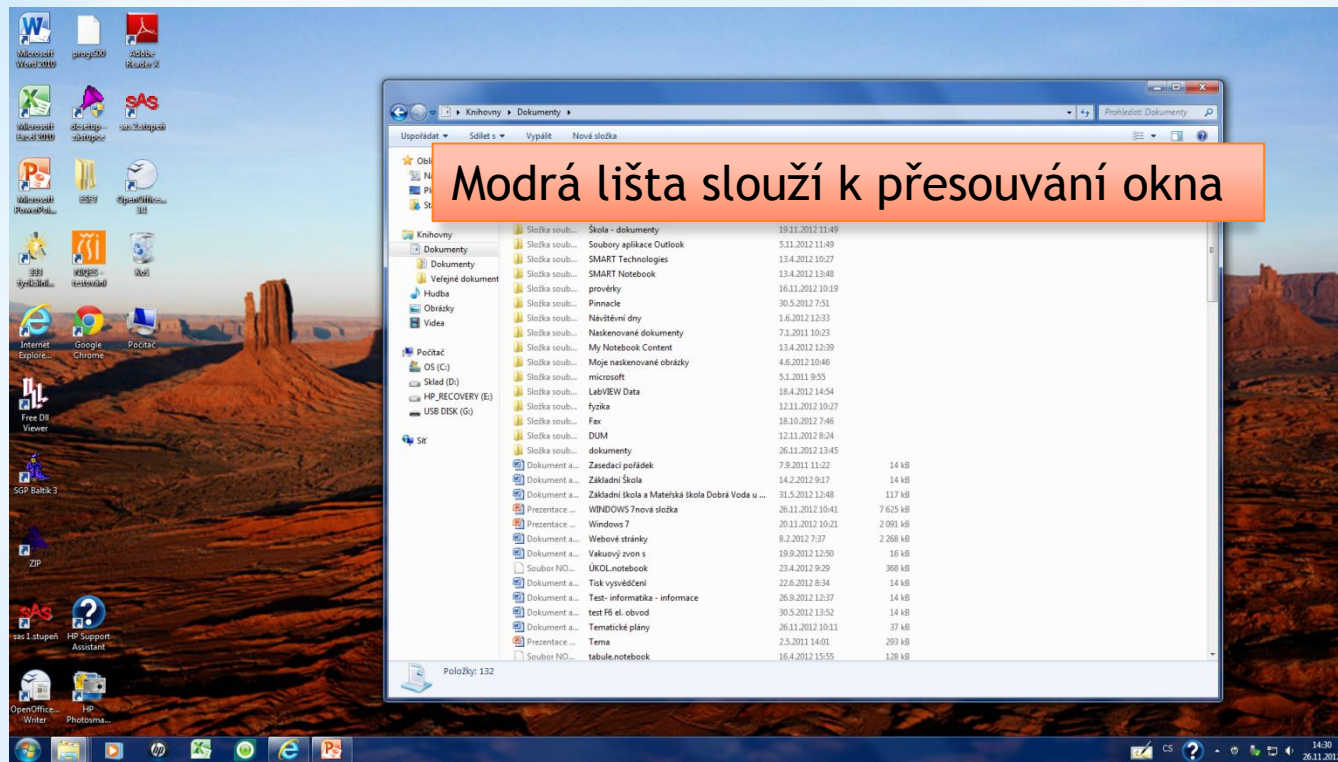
Microsoft Word 2010
prog500
Adobe Reader X
Microsoft Excel 2010
dcsetup-zástupce
sas 2.stupeň
Microsoft PowerPoi...
ESET
OpenOffice... 3.0
333 fyzikální...
NIQES-testování
Koš
Internet Explore...
Google Chrome
Počítač
Free Dll Viewer
SGP Baltik 3
ZIP
sas 1.stupeň
HP Support Assistant
OpenOffice... Writer
HP Photosma...

Knihovny ▸ Dokumenty ▸
Prohledat: Dokumenty
Uspořádat ▾ Sdílet s ▾ Vypálit Nová složka

Modrá lišta slouží k přesouvání okna

Obl...
Na...
Pl...
St...
Knihovny
Dokumenty
Dokumenty
Veřejné dokument
Hudba
Obrázky
Videa
Počítač
OS (C:)
Sklad (D:)
HP_RECOVERY (E:)
USB DISK (G:)
Síť

| | | | |
|---|---|---|---|
| Složka soub... | Škola - dokumenty | 19.11.2012 11:49 | |
| Složka soub... | Soubory aplikace Outlook | 5.11.2012 11:49 | |
| Složka soub... | SMART Technologies | 13.4.2012 10:27 | |
| Složka soub... | SMART Notebook | 13.4.2012 13:48 | |
| Složka soub... | prověrky | 16.11.2012 10:19 | |
| Složka soub... | Pinnacle | 30.5.2012 7:51 | |
| Složka soub... | Návštěvní dny | 1.6.2012 12:33 | |
| Složka soub... | Naskenované dokumenty | 7.1.2011 10:23 | |
| Složka soub... | My Notebook Content | 13.4.2012 12:39 | |
| Složka soub... | Moje naskenované obrázky | 4.6.2012 10:46 | |
| Složka soub... | microsoft | 5.1.2011 9:55 | |
| Složka soub... | LabVIEW Data | 18.4.2012 14:54 | |
| Složka soub... | fyzika | 12.11.2012 10:27 | |
| Složka soub... | Fax | 18.10.2012 7:46 | |
| Složka soub... | DUM | 12.11.2012 8:24 | |
| Složka soub... | dokumenty | 26.11.2012 13:45 | |
| Dokument a... | Zasedací pořádek | 7.9.2011 11:22 | 14 kB |
| Dokument a... | Základní Škola | 14.2.2012 9:17 | 14 kB |
| Dokument a... | Základní škola a Mateřská škola Dobrá Voda u ... | 31.5.2012 12:48 | 117 kB |
| Prezentace ... | WINDOWS 7nová složka | 26.11.2012 10:41 | 7 625 kB |
| Prezentace ... | Windows 7 | 20.11.2012 10:21 | 2 091 kB |
| Dokument a... | Webové stránky | 8.2.2012 7:37 | 2 268 kB |
| Dokument a... | Vakuový zvon s | 19.9.2012 12:50 | 16 kB |
| Soubor NO... | ÚKOL.notebook | 23.4.2012 9:29 | 368 kB |
| Dokument a... | Tisk vysvědčení | 22.6.2012 8:34 | 14 kB |
| Dokument a... | Test- informatika - informace | 26.9.2012 12:37 | 14 kB |
| Dokument a... | test F6 el. obvod | 30.5.2012 13:52 | 14 kB |
| Dokument a... | Tematické plány | 26.11.2012 10:11 | 37 kB |
| Prezentace ... | Tema | 2.5.2011 14:01 | 293 kB |
| Soubor NO... | tabule.notebook | 16.4.2012 15:55 | 128 kB |

Položky: 132

CS 14:30 26.11.201